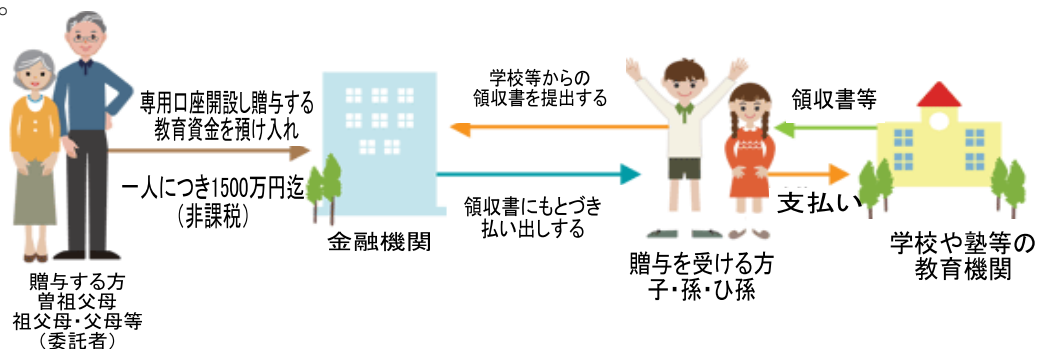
専用口座開設し贈与する
教育資金を預け入れ

一人につき1500万円迄
（非課税）

学校等からの
領収書を提出する

領収書にもとづき
払い出しする

金融機関

領収書等

支払い

贈与する方
曽祖父母
祖父母・父母等
（委託者）

贈与を受ける方
子・孫・ひ孫

学校や塾等の
教育機関